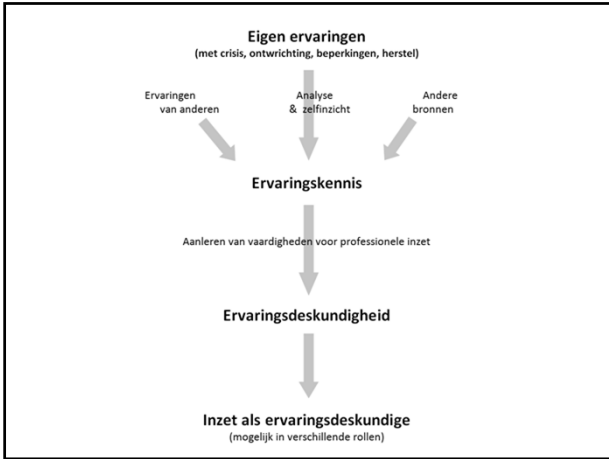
Eigen ervaringen
(met crisis, ontwrichting, beperkingen, herstel)

Ervaringen van anderen

Analyse & zelfinzicht

Andere bronnen

Ervaringskennis

Aanleren van vaardigheden voor professionele inzet

Ervaringsdeskundigheid

Inzet als ervaringsdeskundige
(mogelijk in verschillende rollen)